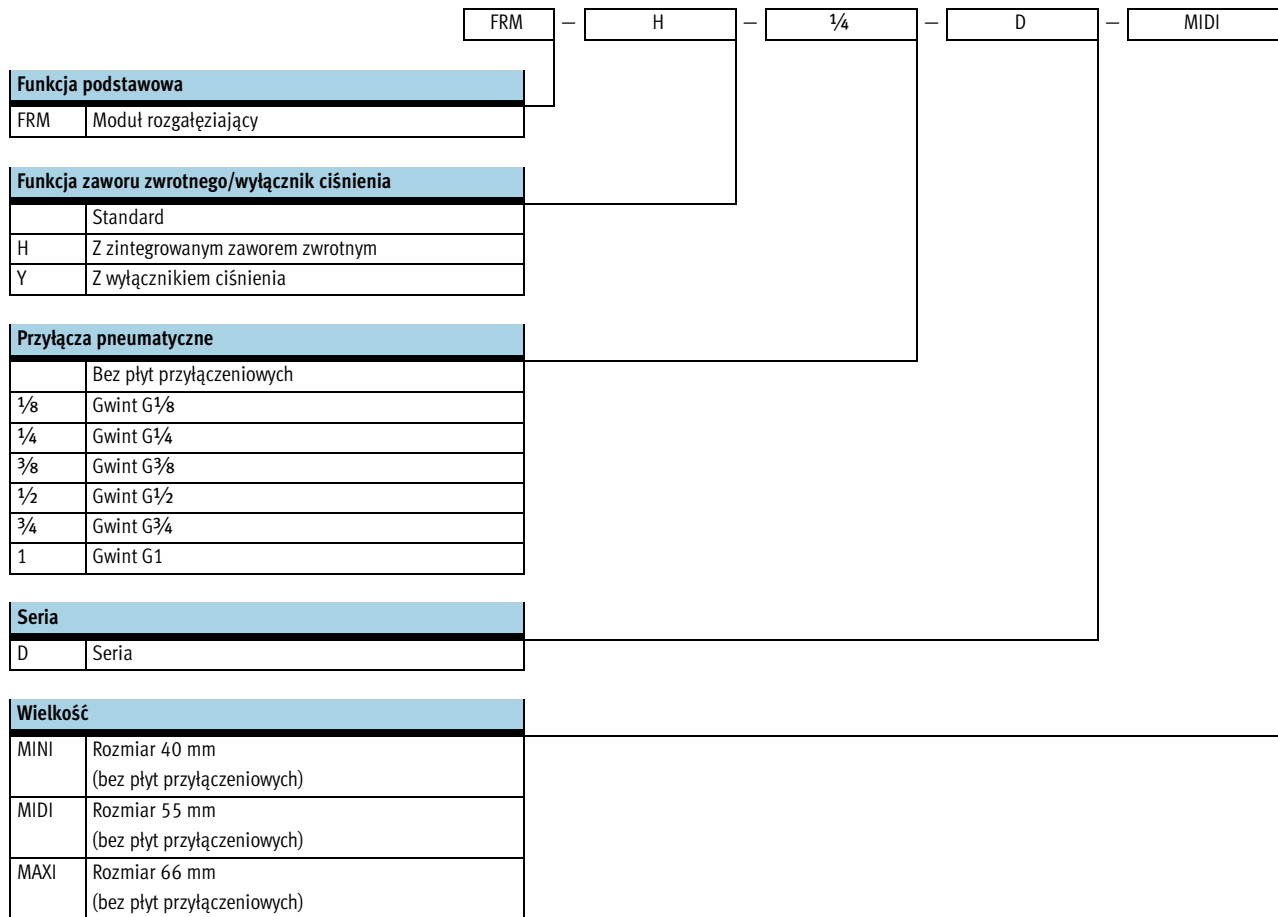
FRM – H – ¼ – D – MIDI

| Funkcja podstawowa | |
|---|---|
| FRM | Moduł rozgałęziający |

| Funkcja zaworu zwrotnego/wyłącznik ciśnienia | |
|---|---|
| | Standard |
| H | Z zintegrowanym zaworem zwrotnym |
| Y | Z wyłącznikiem ciśnienia |

| Przyłącza pneumatyczne | |
|---|---|
| | Bez płyt przyłączeniowych |
| ⅛ | Gwint G⅛ |
| ¼ | Gwint G¼ |
| ⅜ | Gwint G⅜ |
| ½ | Gwint G½ |
| ¾ | Gwint G¾ |
| 1 | Gwint G1 |

| Seria | |
|---|---|
| D | Seria |

| Wielkość | |
|---|---|
| MINI | Rozmiar 40 mm (bez płyt przyłączeniowych) |
| MIDI | Rozmiar 55 mm (bez płyt przyłączeniowych) |
| MAXI | Rozmiar 66 mm (bez płyt przyłączeniowych) |